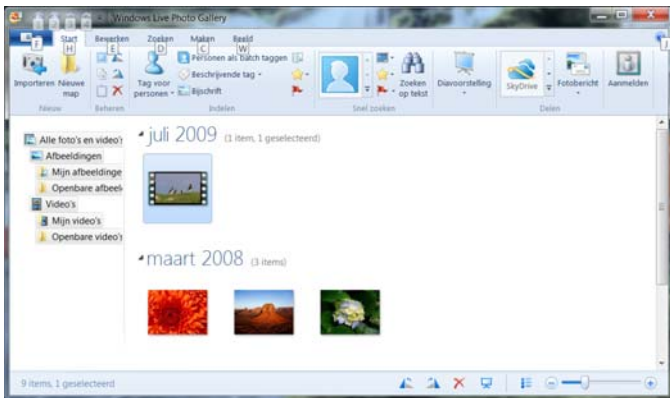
Windows Live Photo Gallery

F Start H Bewerken E Zoeken D Maken C Beeld W

Importeren
Nieuwe map
Nieuw
Beheren
Tag voor personen
Personen als batch taggen
Beschrijvende tag
Bijschrift
Indelen
Zoeken op tekst
Snel zoeken
Diavoorstelling
SkyDrive
Fotobericht
Delen
Aanmelden

Alle foto's en video's
Afbeeldingen
Mijn afbeeldinge
Openbare afbeel
Video's
Mijn video's
Openbare video's

juli 2009 (1 item, 1 geselecteerd)

maart 2008 (3 items)

9 items, 1 geselecteerd